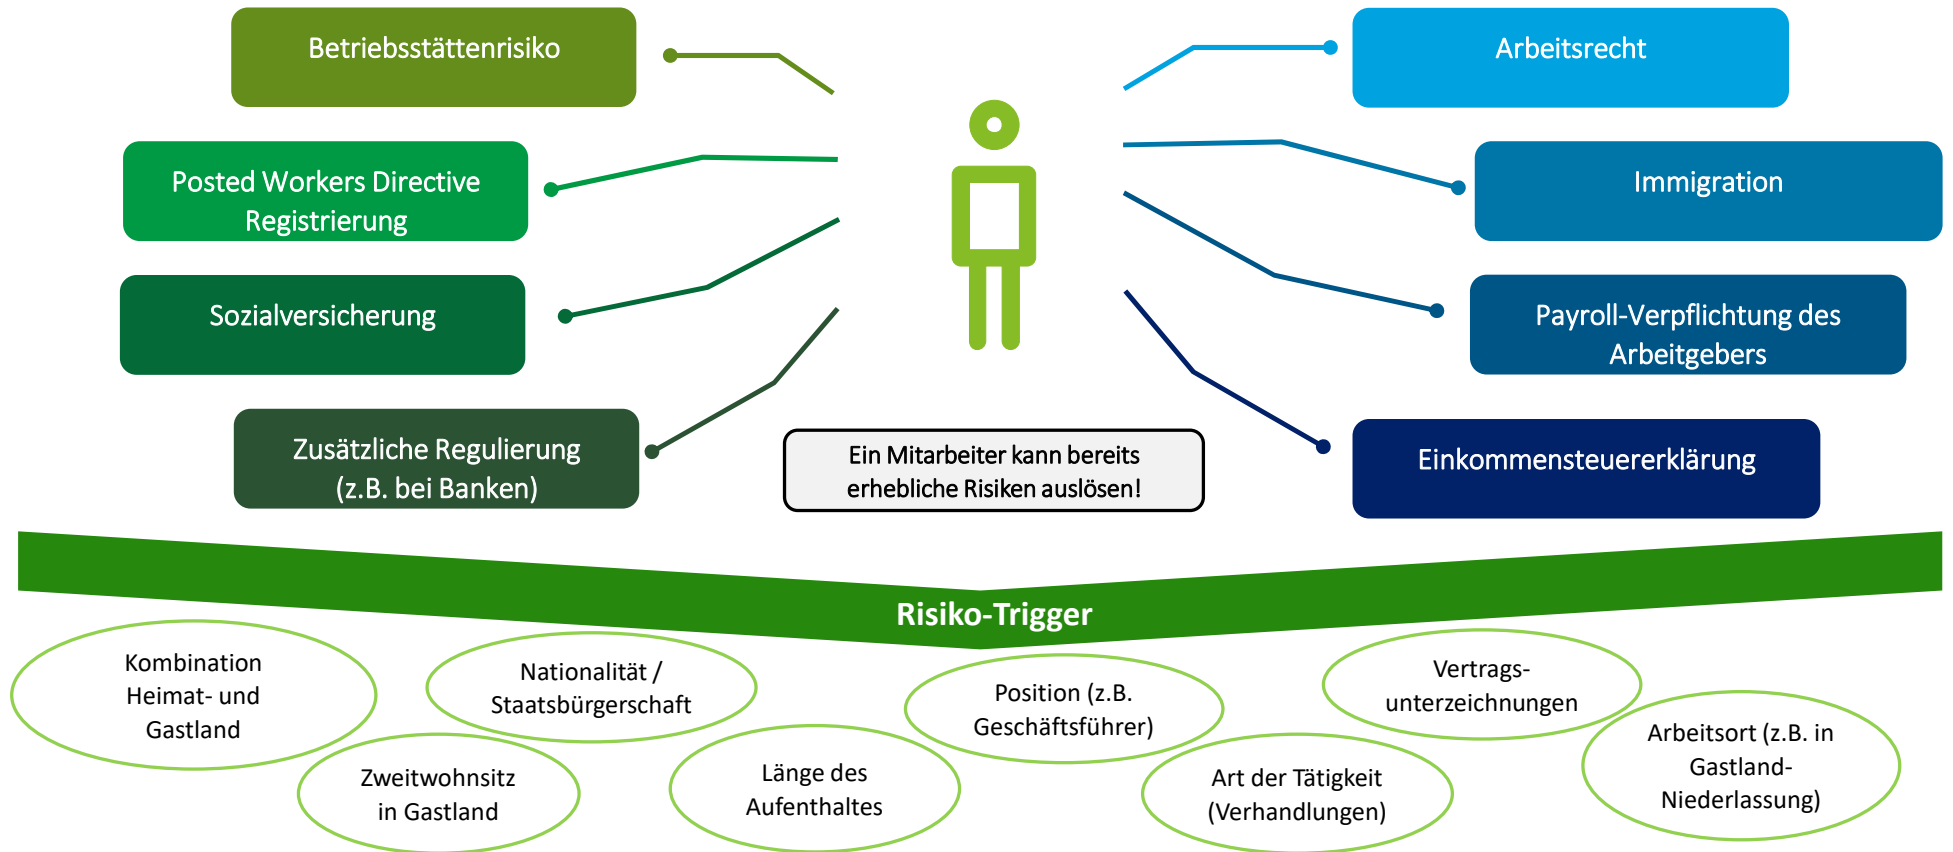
Betriebsstättenrisiko

Arbeitsrecht

Posted Workers Directive Registrierung

Immigration

Sozialversicherung

Payroll-Verpflichtung des Arbeitgebers

Zusätzliche Regulierung (z.B. bei Banken)

Ein Mitarbeiter kann bereits erhebliche Risiken auslösen!

Einkommensteuererklärung

Risiko-Trigger

Kombination Heimat- und Gastland

Nationalität / Staatsbürgerschaft

Position (z.B. Geschäftsführer)

Vertrags-unterzeichnungen

Arbeitsort (z.B. in Gastland-Niederlassung)

Zweitwohnsitz in Gastland

Länge des Aufenthaltes

Art der Tätigkeit (Verhandlungen)